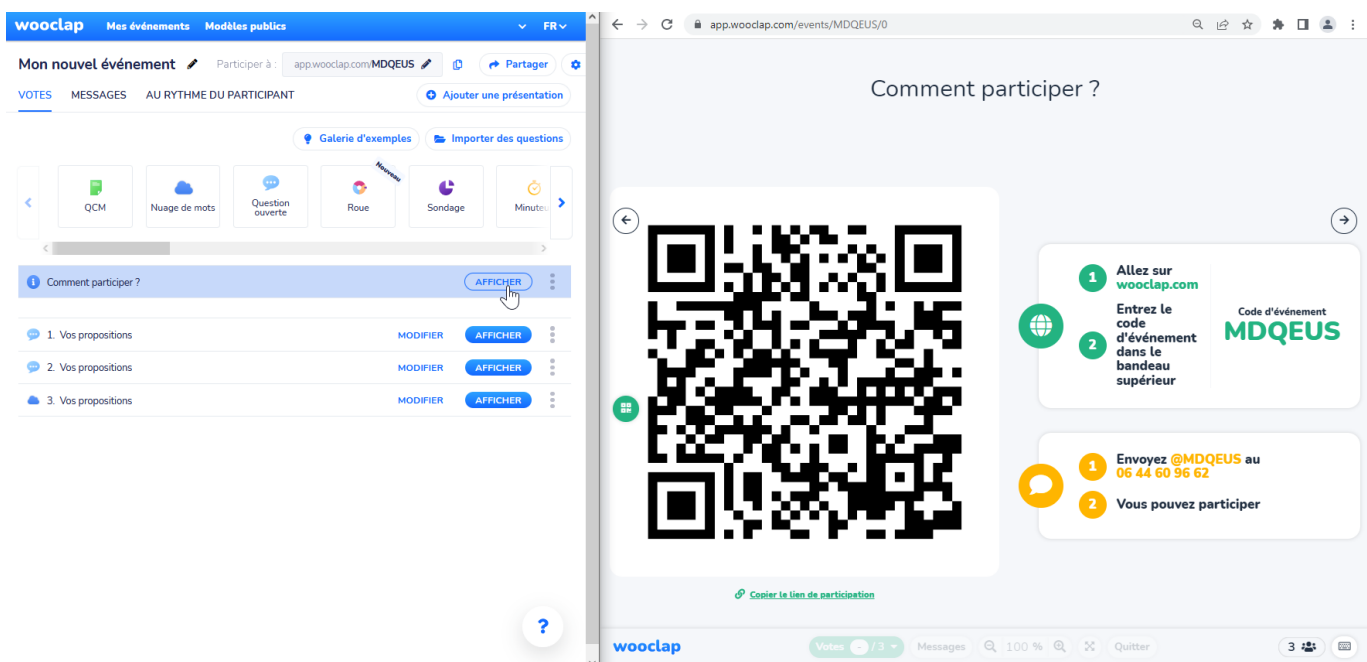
wooclap Mes événements Modèles publics FR

Mon nouvel événement
Participer à : app.wooclap.com/MDQEUS
Partager

VOTES MESSAGES AU RYTHME DU PARTICIPANT
Ajouter une présentation

Galerie d'exemples
Importer des questions

QCM
Nuage de mots
Question ouverte
Nouveau
Roue
Sondage
Minuteu

Comment participer ? AFFICHER

1. Vos propositions MODIFIER AFFICHER
2. Vos propositions MODIFIER AFFICHER
3. Vos propositions MODIFIER AFFICHER

?

app.wooclap.com/events/MDQEUS/0

Comment participer ?

1 Allez sur wooclap.com
2 Entrez le code d'événement dans le bandeau supérieur
Code d'événement
MDQEUS

1 Envoyez @MDQEUS au 06 44 60 96 62
2 Vous pouvez participer

Copier le lien de participation

wooclap
Votes - / 3
Messages
100 %
Quitter
3